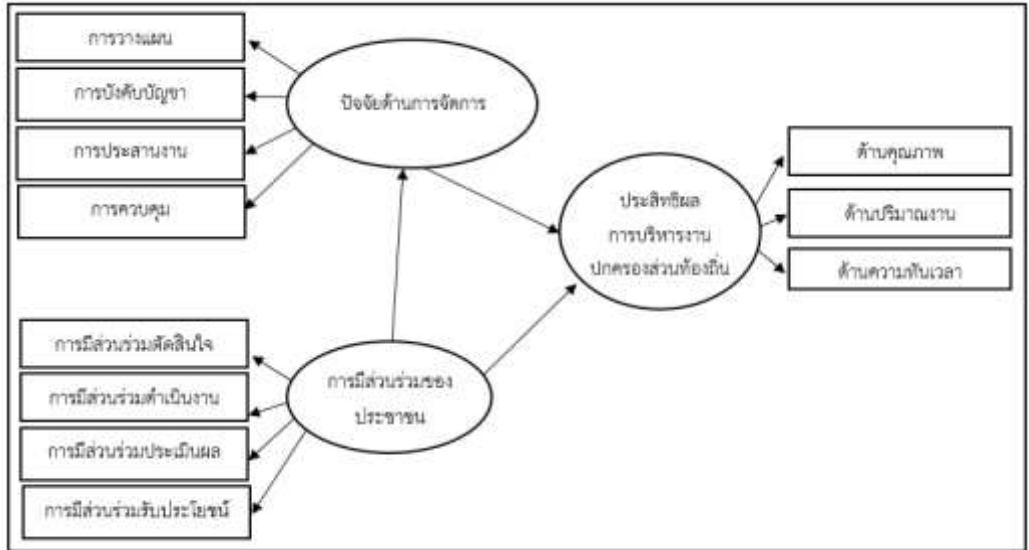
การวางแผน

การบังคับบัญชา

การประสานงาน

การควบคุม

ปัจจัยด้านการจัดการ

ประสิทธิผล การบริหารงาน ปกครองส่วนท้องถิ่น

ด้านคุณภาพ

ด้านปริมาณงาน

ด้านความทันเวลา

การมีส่วนร่วมตัดสินใจ

การมีส่วนร่วมดำเนินงาน

การมีส่วนร่วมประเมินผล

การมีส่วนร่วมรับประโยชน์

การมีส่วนร่วมของ ประชาชน